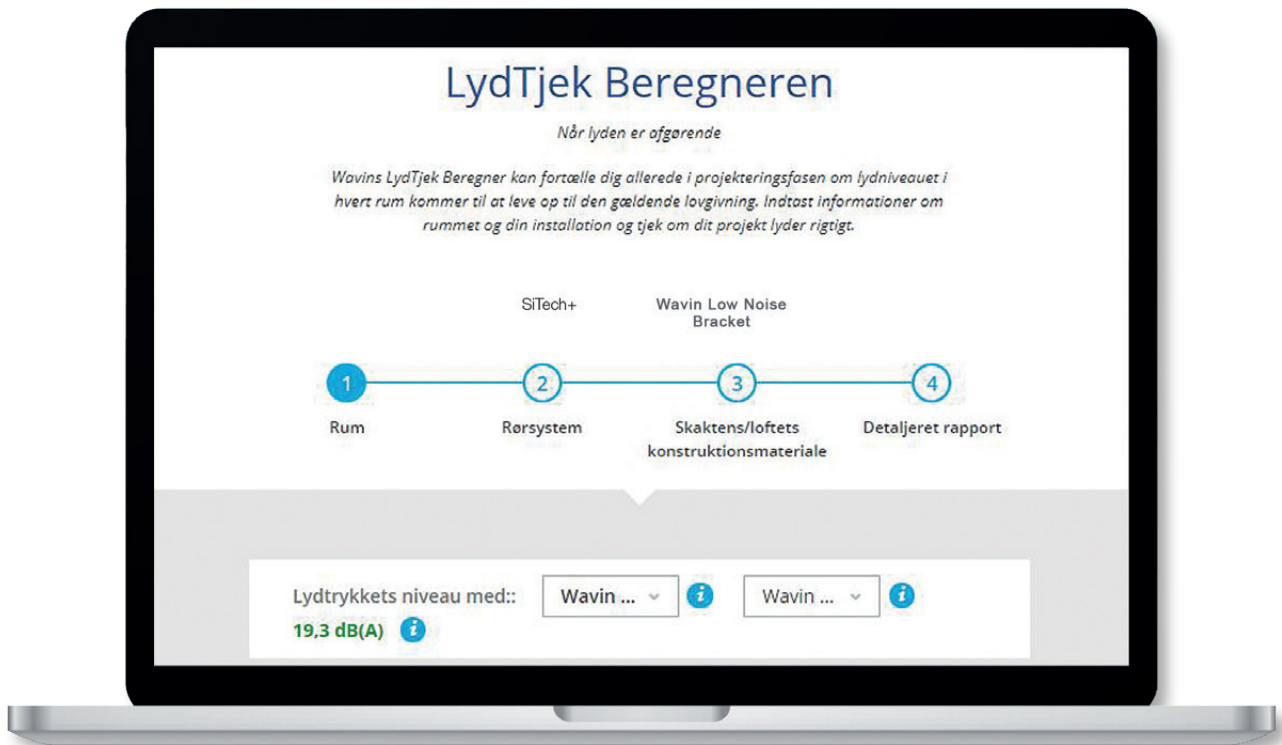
LydTjek Beregneren

Når lyden er afgørende

Wavins LydTjek Beregner kan fortælle dig allerede i projekteringsfasen om lydniveauet i hvert rum kommer til at leve op til den gældende lovgivning. Indtast informationer om rummet og din installation og tjek om dit projekt lyder rigtigt.

SiTech+

Wavin Low Noise Bracket

1
Rum

2
Rørsystem

3
Skaktens/loftets konstruktionsmateriale

4
Detaljeret rapport

Lydtrykkets niveau med::

Wavin ...

Wavin ...

19,3 dB(A)